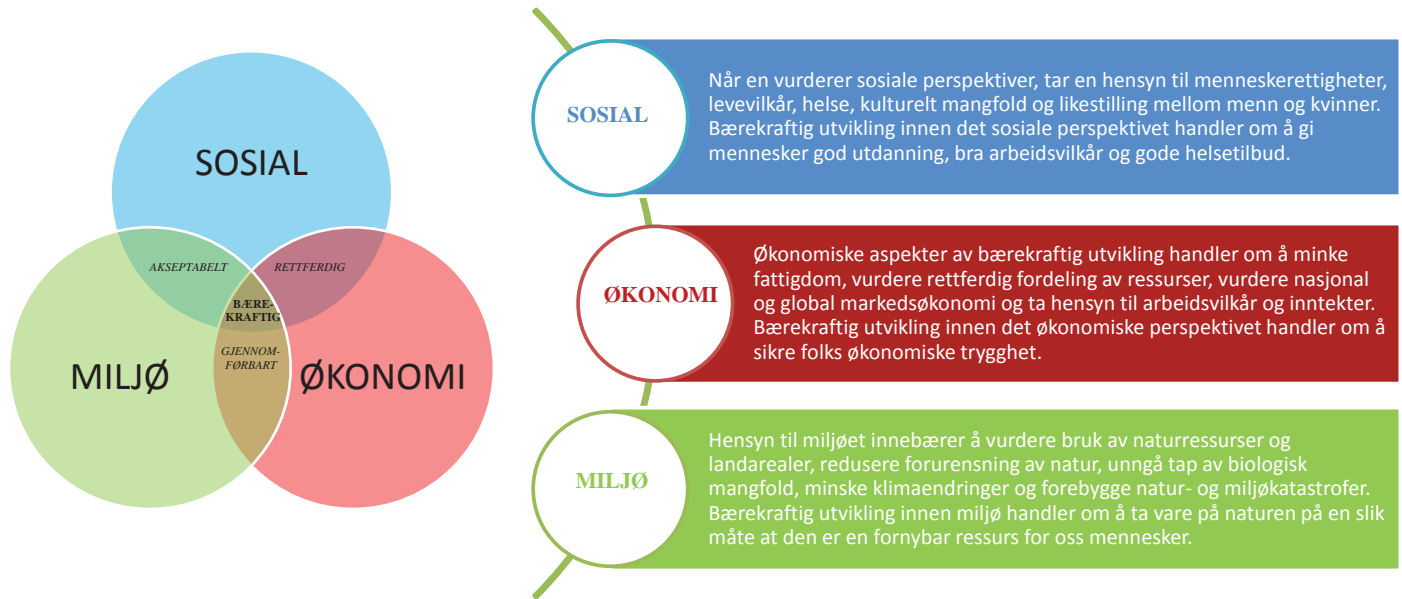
SOSIAL

AKSEPTABELT

RETTFERDIG

BÆREKRAFTIG

MILJØ

GJENNOMFØRBART

ØKONOMI

SOSIAL

Når en vurderer sosiale perspektiver, tar en hensyn til menneskerettigheter, levevilkår, helse, kulturelt mangfold og likestilling mellom menn og kvinner. Bærekraftig utvikling innen det sosiale perspektivet handler om å gi mennesker god utdanning, bra arbeidsvilkår og gode helsetilbud.

ØKONOMI

Økonomiske aspekter av bærekraftig utvikling handler om å minke fattigdom, vurdere rettferdig fordeling av ressurser, vurdere nasjonal og global markedsøkonomi og ta hensyn til arbeidsvilkår og inntekter. Bærekraftig utvikling innen det økonomiske perspektivet handler om å sikre folks økonomiske trygghet.

MILJØ

Hensyn til miljøet innebærer å vurdere bruk av naturressurser og landarealer, redusere forurensning av natur, unngå tap av biologisk mangfold, minske klimaendringer og forebygge natur- og miljøkatastrofer. Bærekraftig utvikling innen miljø handler om å ta vare på naturen på en slik måte at den er en fornybar ressurs for oss mennesker.